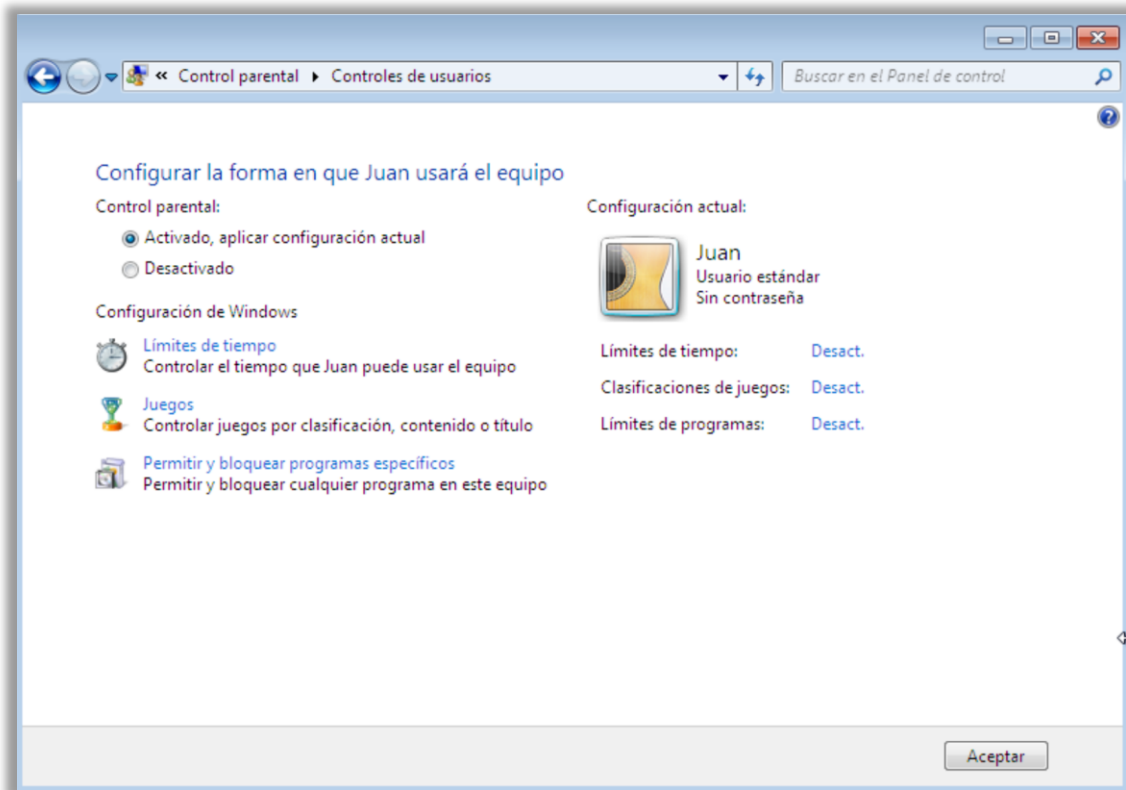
« Control parental ▸ Controles de usuarios

Buscar en el Panel de control

Configurar la forma en que Juan usará el equipo

Control parental:

Activado, aplicar configuración actual

Desactivado

Configuración de Windows

Límites de tiempo
Controlar el tiempo que Juan puede usar el equipo

Juegos
Controlar juegos por clasificación, contenido o título

Permitir y bloquear programas específicos
Permitir y bloquear cualquier programa en este equipo

Configuración actual:

Juan
Usuario estándar
Sin contraseña

| | |
|---|---|
| Límites de tiempo: | Desact. |
| Clasificaciones de juegos: | Desact. |
| Límites de programas: | Desact. |

Aceptar